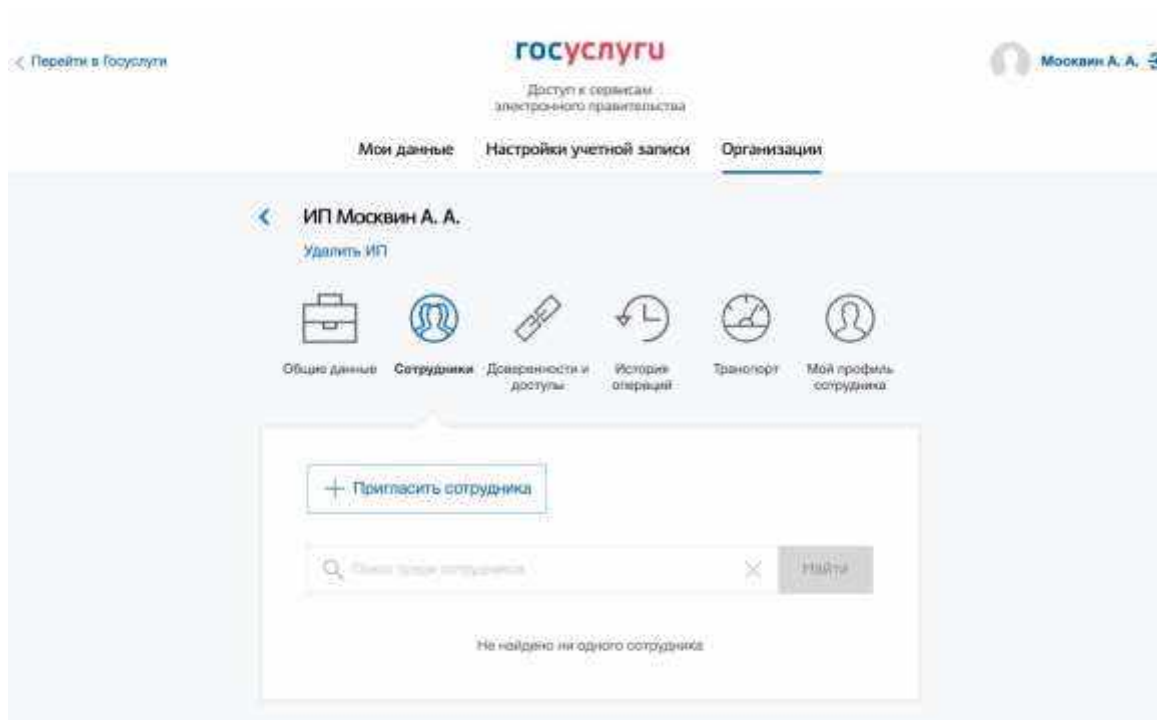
< Перейти в Госуслуги

госуслуги

Доступ к сервисам электронного правительства

Москвин А. А.

Мои данные Настройки учетной записи Организации

ИП Москвин А. А.

Удалить ИП

Общие данные Сотрудники Доверенности и доступы История операций Транспорт Мой профиль сотрудника

+ Пригласить сотрудника

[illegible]

Найти

Не найдено ни одного сотрудника